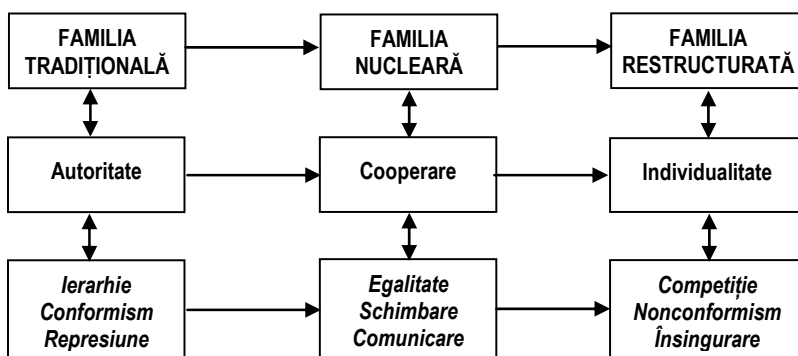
FAMILIA TRADIȚIONALĂ

FAMILIA NUCLEARĂ

FAMILIA RESTRUCTURATĂ

Autoritate

Cooperare

Individualitate

*Ierarhie*
*Conformism*
*Represiune*

*Egalitate*
*Schimbare*
*Comunicare*

*Competiție*
*Nonconformism*
*Însingurare*